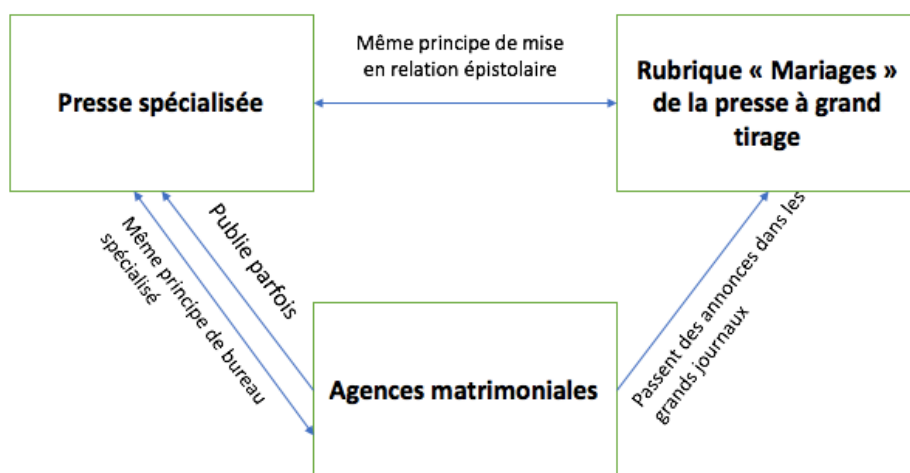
Presse spécialisée

Même principe de mise en relation épistolaire

Rubrique « Mariages » de la presse à grand tirage

Même principe de bureau spécialisé

Publie parfois

Passent des annonces dans les grands journaux

Agences matrimoniales